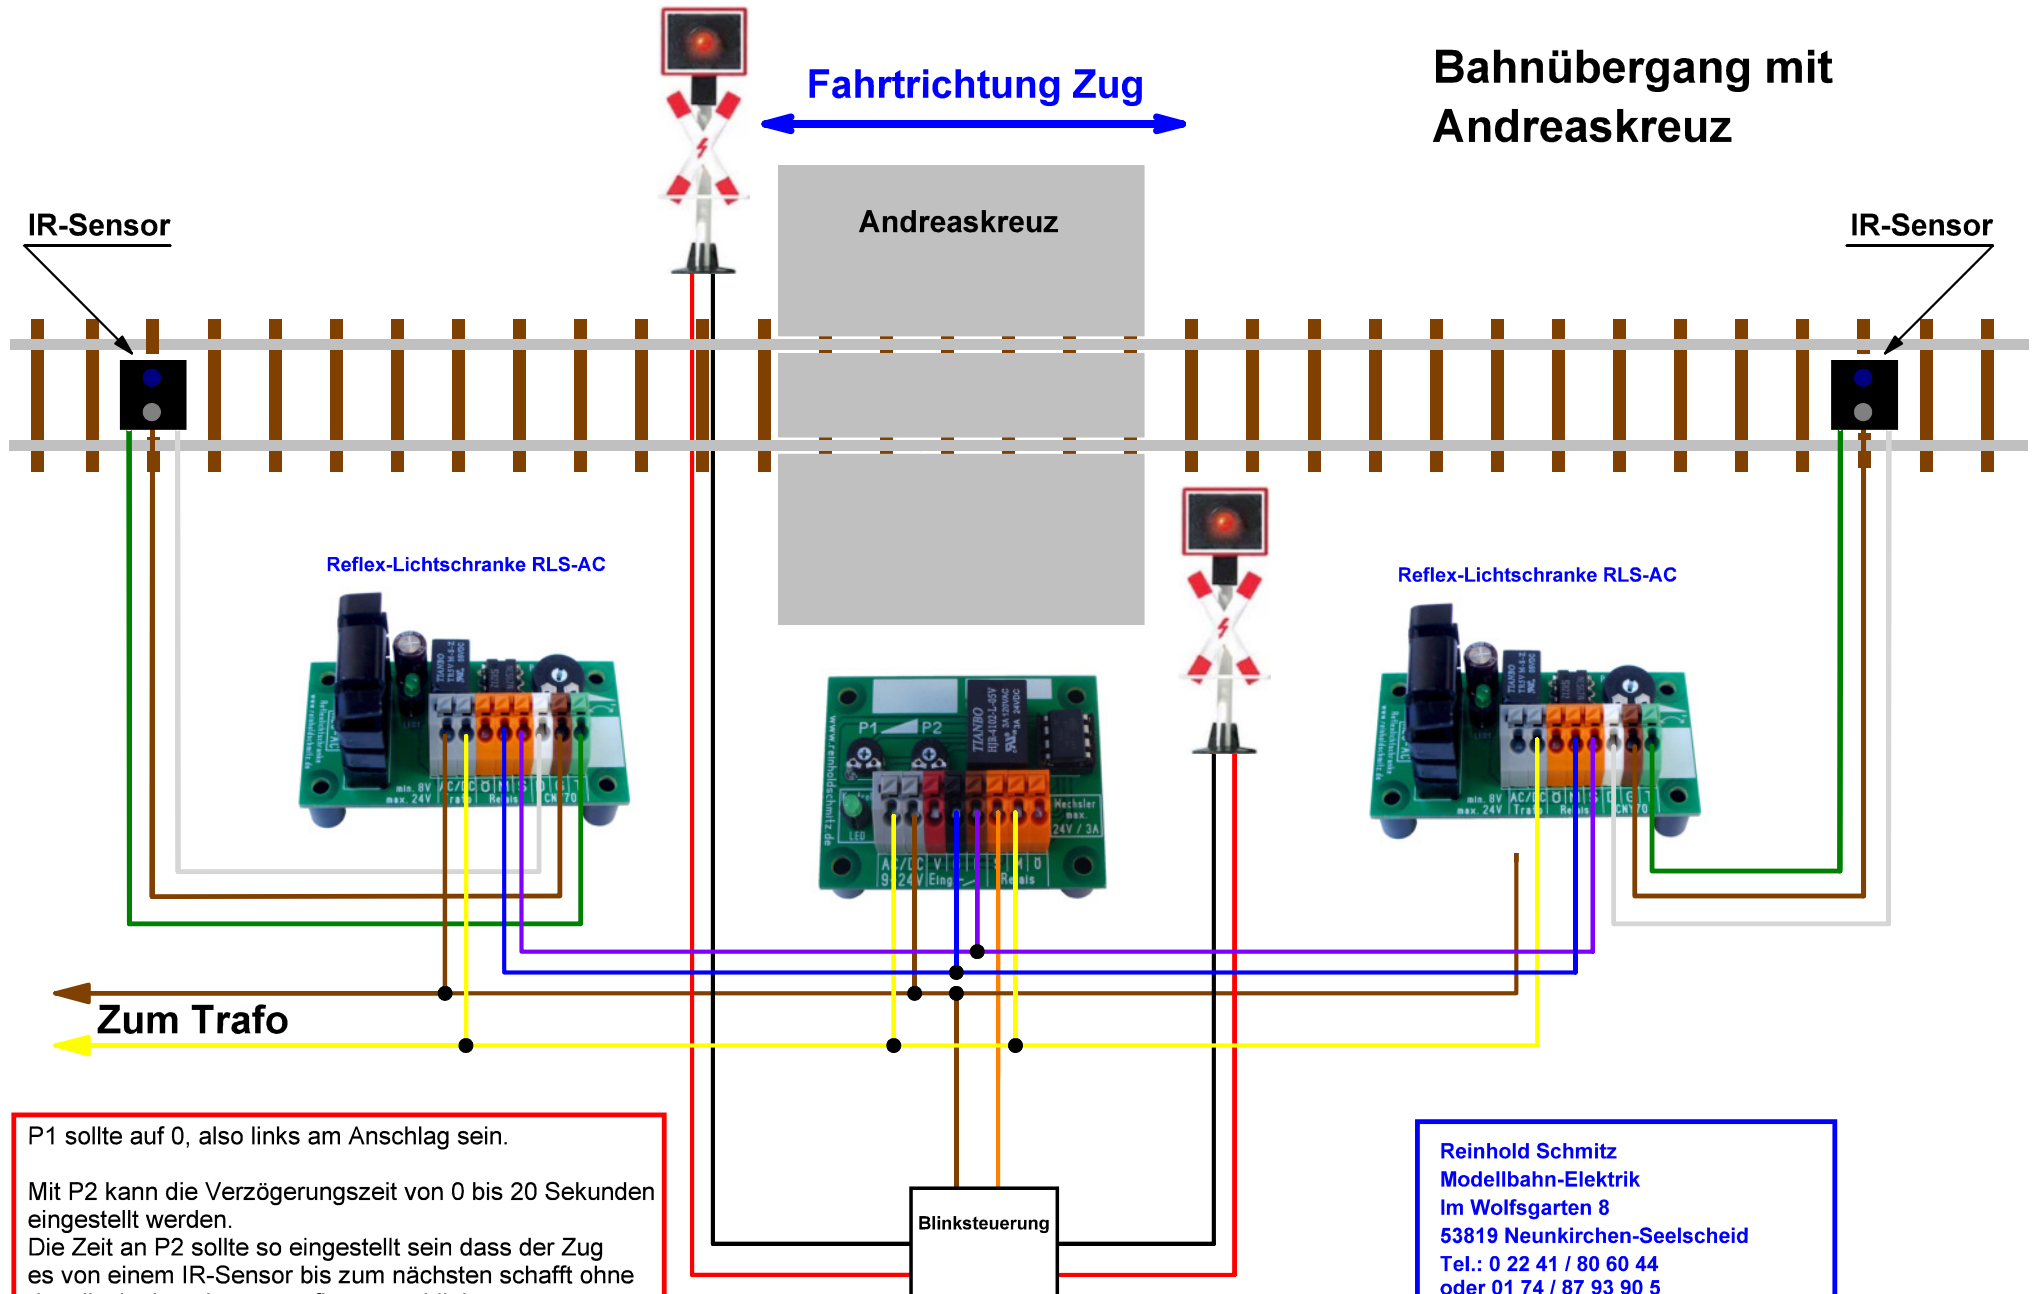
Bahnübergang mit Andreaskreuz

Fahrtrichtung Zug

IR-Sensor

IR-Sensor

Andreaskreuz

Reflex-Lichtschranke RLS-AC

Reflex-Lichtschranke RLS-AC

P1

P2

Zum Trafo

Blinksteuerung

P1 sollte auf 0, also links am Anschlag sein.

Mit P2 kann die Verzögerungszeit von 0 bis 20 Sekunden eingestellt werden.
Die Zeit an P2 sollte so eingestellt sein dass der Zug es von einem IR-Sensor bis zum nächsten schafft ohne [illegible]

Reinhold Schmitz
Modellbahn-Elektrik
Im Wolfsgarten 8
53819 Neunkirchen-Seelscheid
Tel.: 0 22 41 / 80 60 44
oder 01 74 / 87 93 90 5